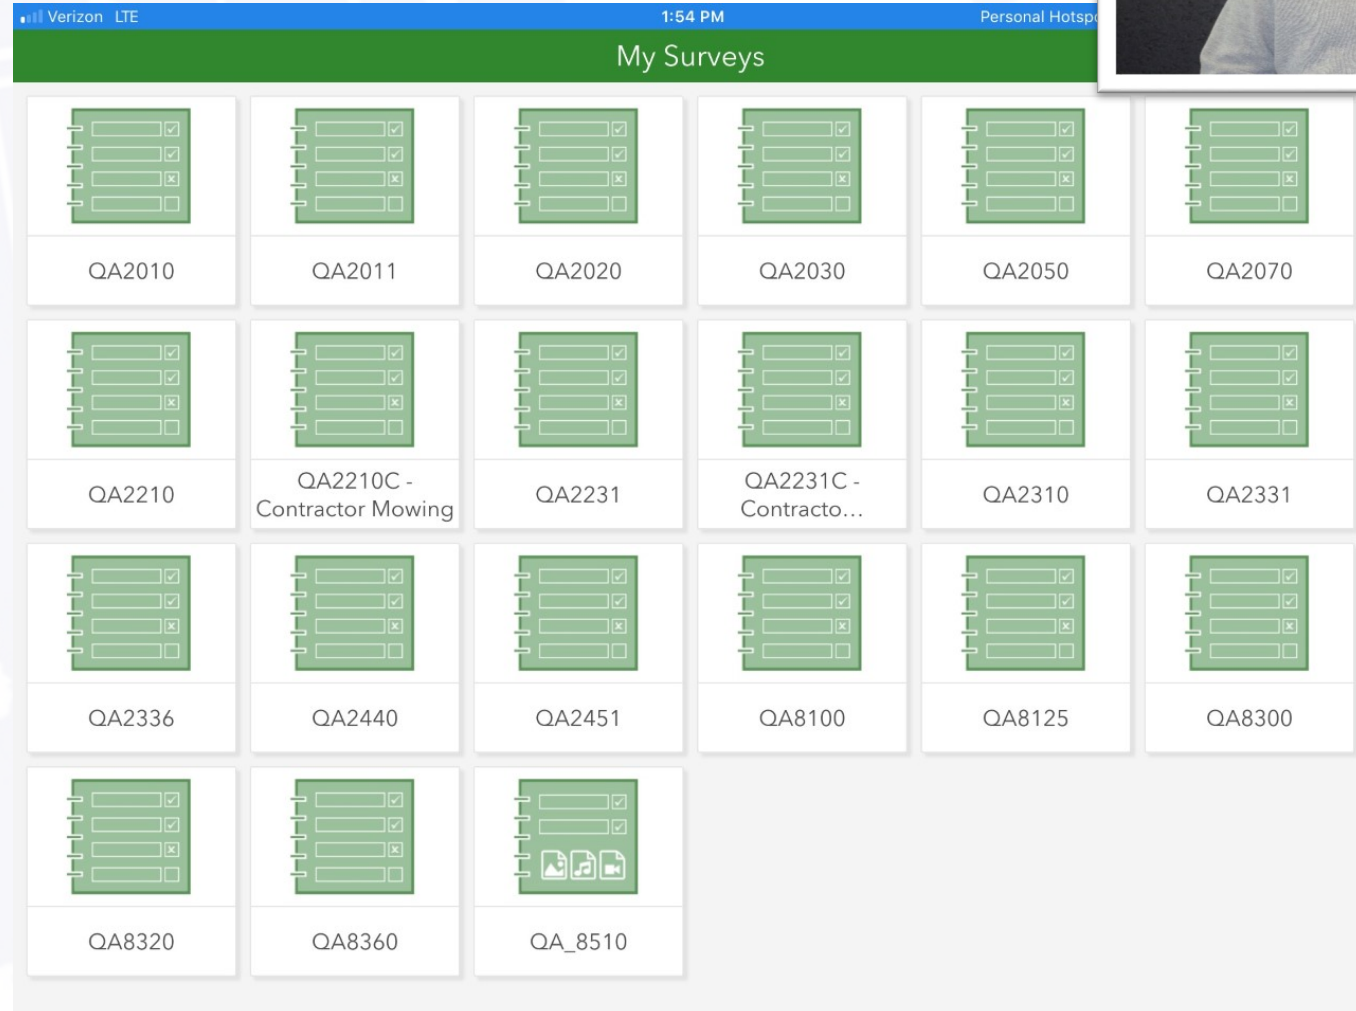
Verizon LTE 1:54 PM Personal Hotsp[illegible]

My Surveys

QA2010

QA2011

QA2020

QA2030

QA2050

QA2070

QA2210

QA2210C - Contractor Mowing

QA2231

QA2231C - Contracto…

QA2310

QA2331

QA2336

QA2440

QA2451

QA8100

QA8125

QA8300

QA8320

QA8360

QA_8510